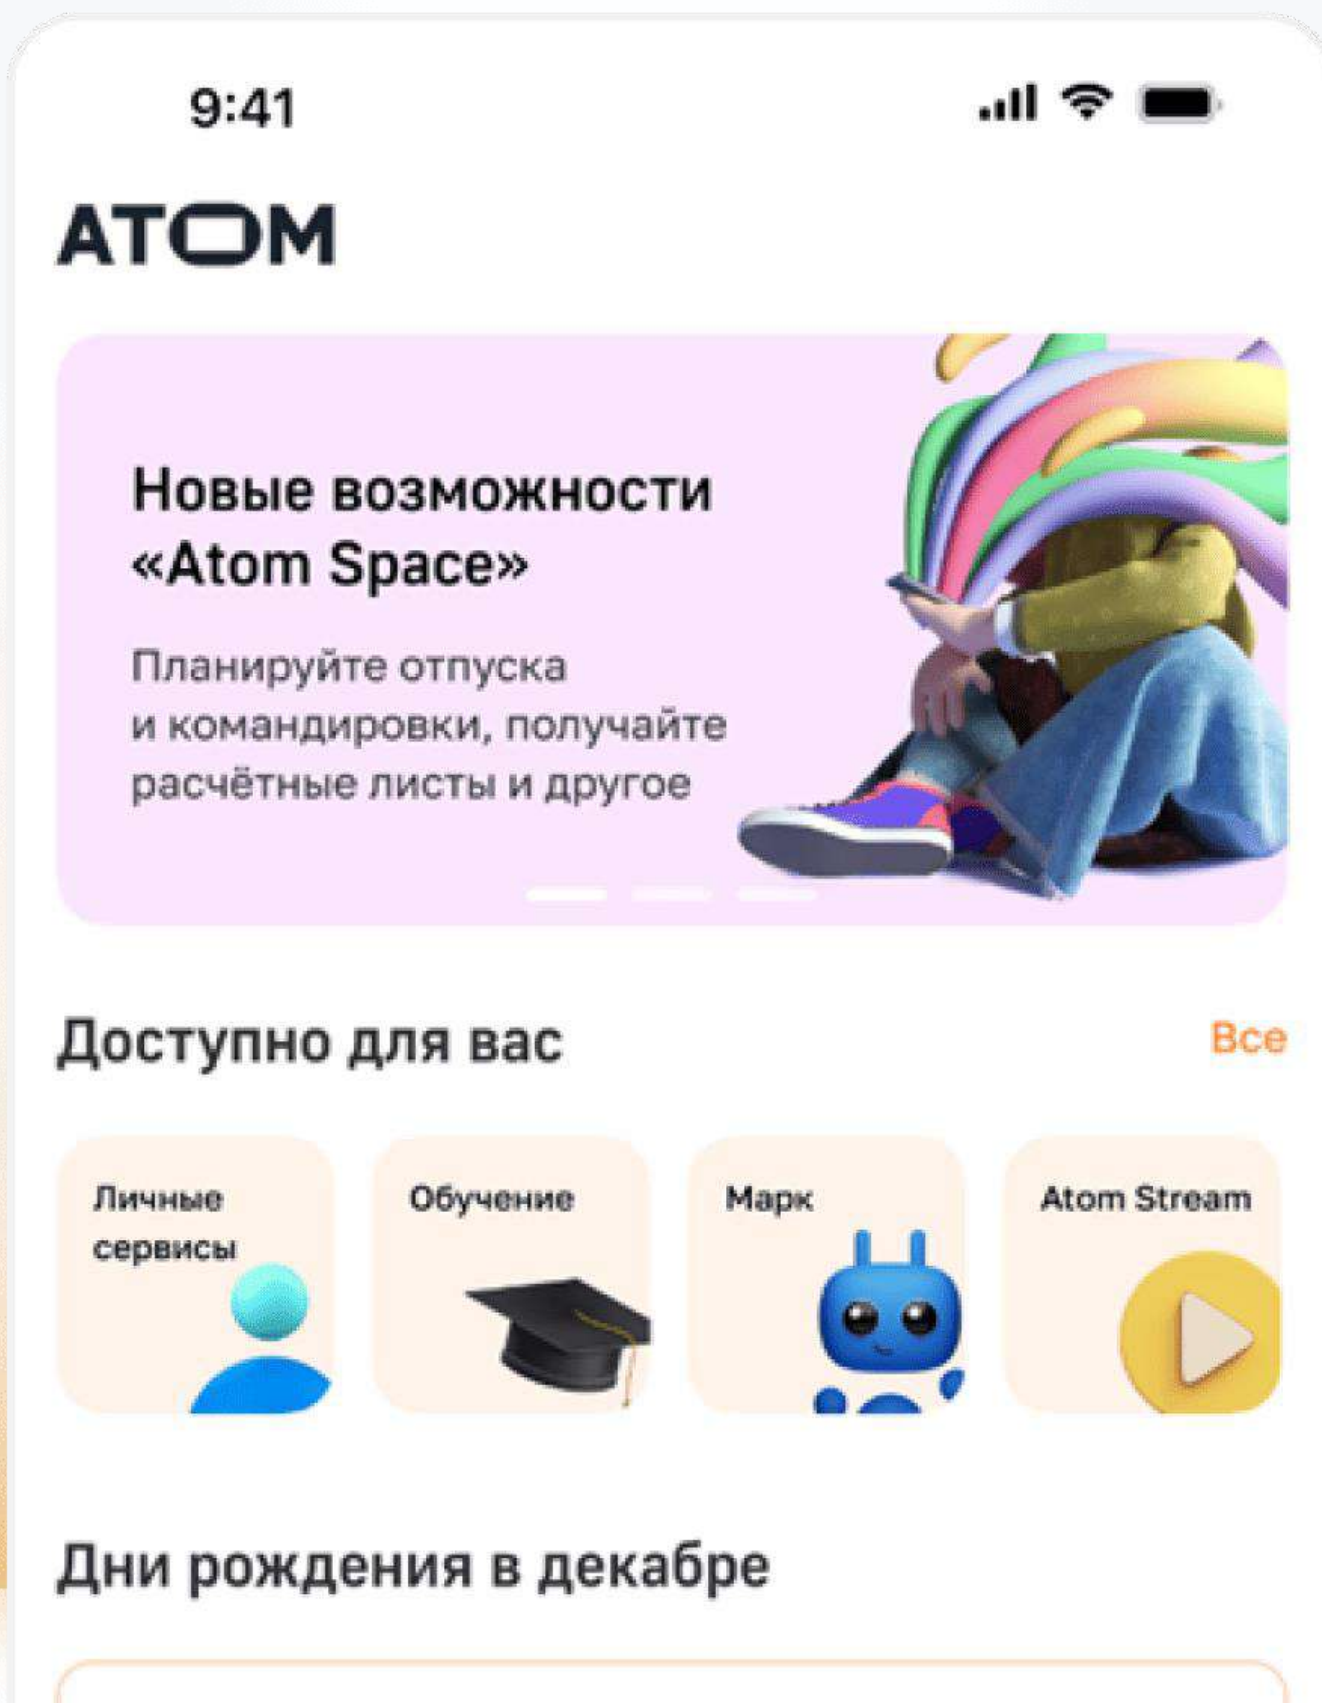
9:41

ATOM

Новые возможности «Atom Space»

Планируйте отпуска и командировки, получайте расчётные листы и другое

Доступно для вас

Все

Личные сервисы

Обучение

Марк

Atom Stream

Дни рождения в декабре